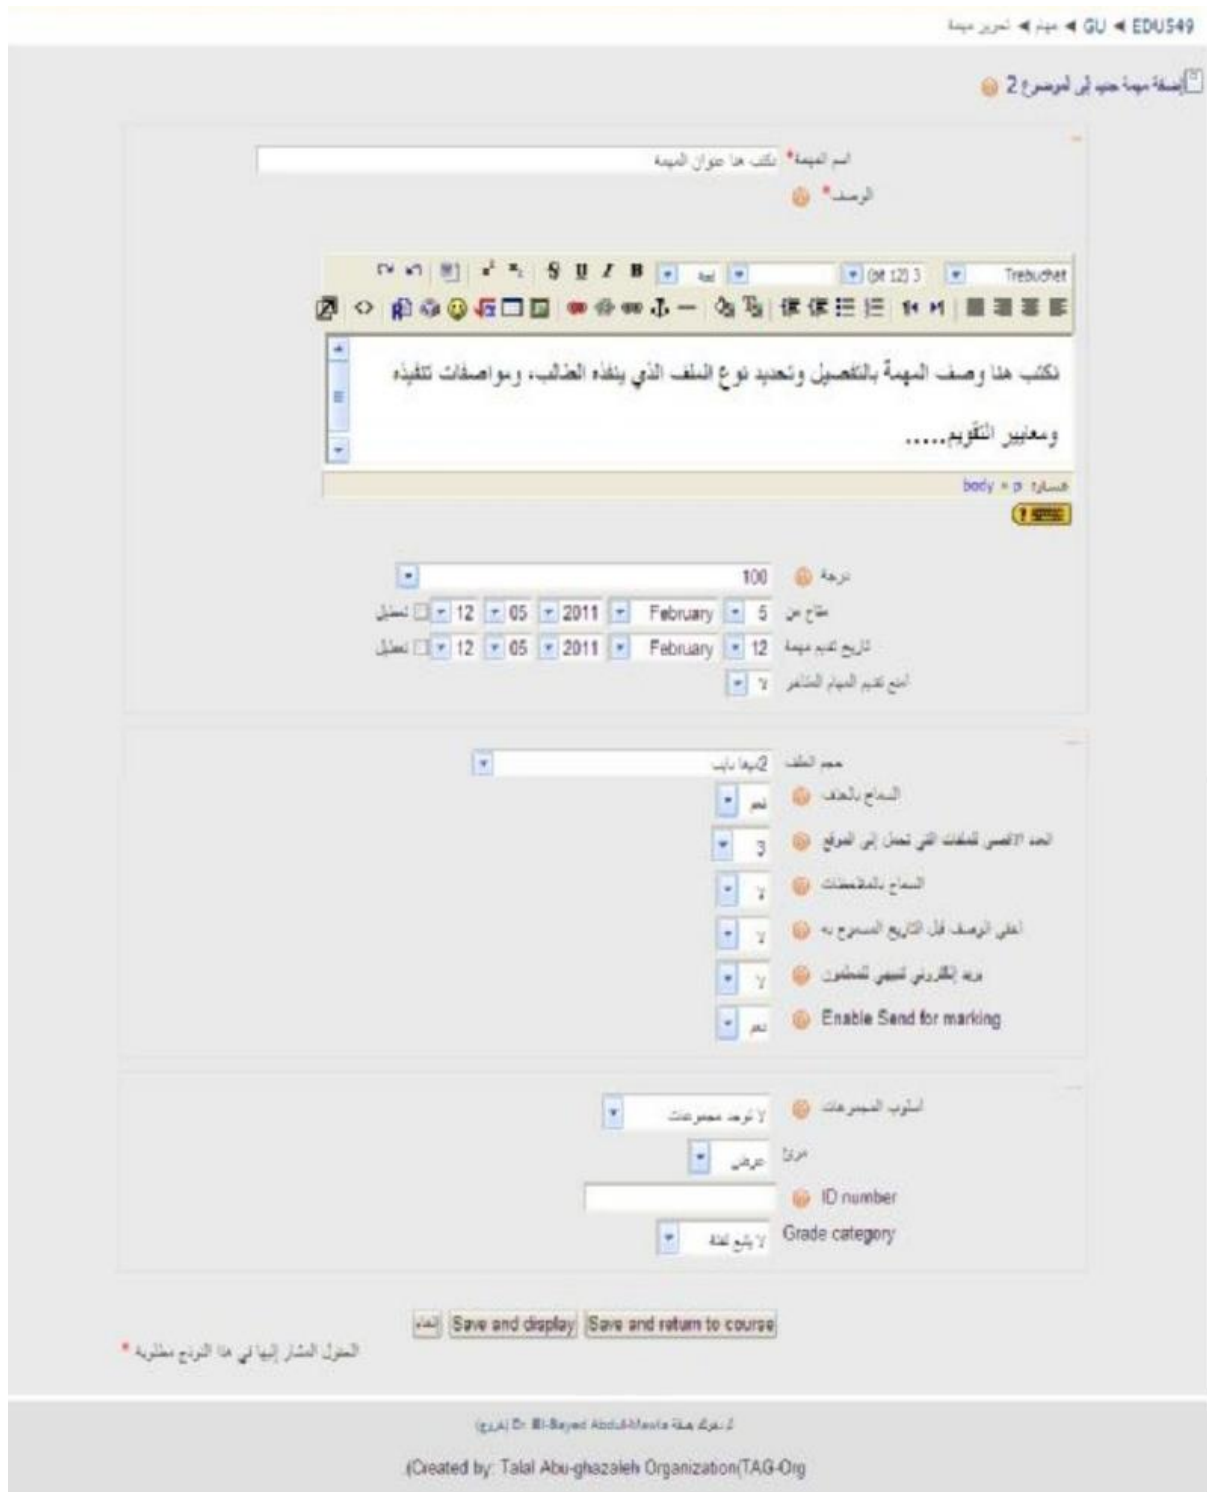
EDU549 ◄ GU ◄ مهام ◄ تحرير مهمة

إضافة مهمة جديد إلى الموضوع 2

اسم المهمة* نكتب هنا عنوان المهمة

الوصف*

Trebuchet | 3 (12 pt) | لغة | B I U S

نكتب هنا وصف المهمة بالتفصيل وتحديد نوع الملف الذي ينفذه الطالب، ومواصفات تنفيذه ومعايير التقويم.....

المسار: body » p

درجة 100

متاح من 5 February 2011 05 12 تعطيل

تاريخ تقديم مهمة 12 February 2011 05 12 تعطيل

امنع تقديم المهام المتأخر لا

حجم الملف 2ميجا بايت

السماح بالحذف نعم

الحد الأقصى للملفات التي تحمل إلى الموقع 3

السماح بالملاحظات لا

أخفي الوصف قبل التاريخ المسموح به لا

بريد إلكتروني تنبيهي للمعلمين لا

Enable Send for marking نعم

أسلوب المجموعات لا توجد مجموعات

مرئي عرض

ID number

Grade category لا يتبع لفئة

Save and return to course | Save and display | إلغاء

الحقول المشار إليها في هذا النموذج مطلوبة *

لقد دخلت بصفة Dr. El-Sayed Abdul-Maula (خروج)

(Created by: Talal Abu-ghazaleh Organization(TAG-Org